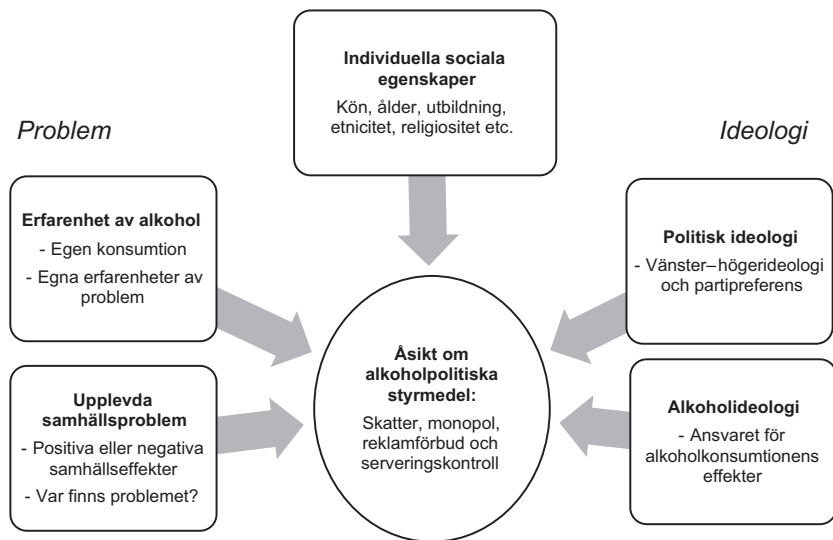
Individuella sociala egenskaper

Kön, ålder, utbildning, etnicitet, religiositet etc.

Problem

Ideologi

Erfarenhet av alkohol

- Egen konsumtion

- Egna erfarenheter av problem

Politisk ideologi

- Vänster–högerideologi och partipreferens

Åsikt om alkoholpolitiska styrmedel:

Skatter, monopol, reklamförbud och serveringskontroll

Upplevda samhällsproblem

- Positiva eller negativa samhällseffekter

- Var finns problemet?

Alkoholideologi

- Ansvaret för alkoholkonsumtionens effekter